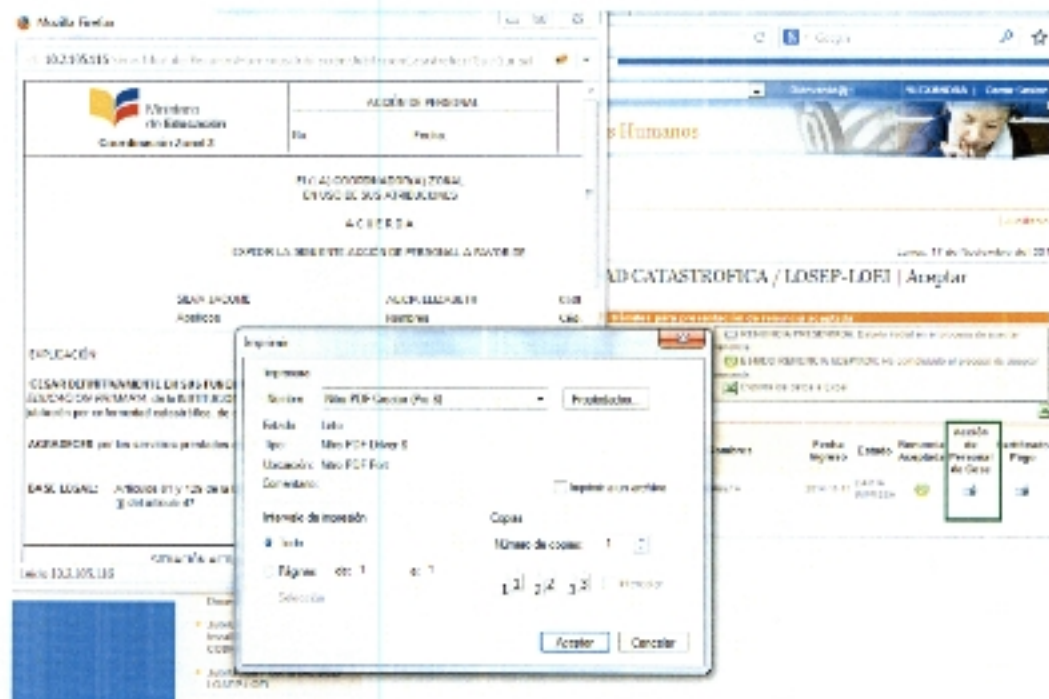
Mozilla Firefox

10.2.105.115 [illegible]

Ministerio de Educación
Coordinación Zonal 3

ACCIÓN DE PERSONAL

No.

Fecha

EL (LA) COORDINADOR(A) ZONAL
EN USO DE SUS ATRIBUCIONES

ACUERDA

EXPEDIR LA SIGUIENTE ACCIÓN DE PERSONAL A FAVOR DE

Apellidos

Nombres

EXPLICACIÓN

CESAR DEFINITIVAMENTE EN SUS FUNCIONES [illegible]

ACEPTACIÓN por los servicios prestados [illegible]

BASE LEGAL: Artículos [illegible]

SITUACIÓN ACTUAL

Listo 10.2.105.115

Google

s Humanos

AD CATASTROFICA / LOSEP-LOEI | Aceptar

Imprimir

Impresora

Nombre: Nitro PDF Creator (Pro 8)

Propiedades...

Estado: Listo

Tipo: Nitro PDF Driver 8

Ubicación: Nitro PDF Port

Comentario:

Imprimir a un archivo

Intervalo de impresión

Todo

Páginas desde: 1 hasta: 1

Selección

Copias

Número de copias: 1

Intercalar

Aceptar

Cancelar

Fecha Ingreso

Estado

Renuncia Aceptada

Acción de Personal de Cese

Pago